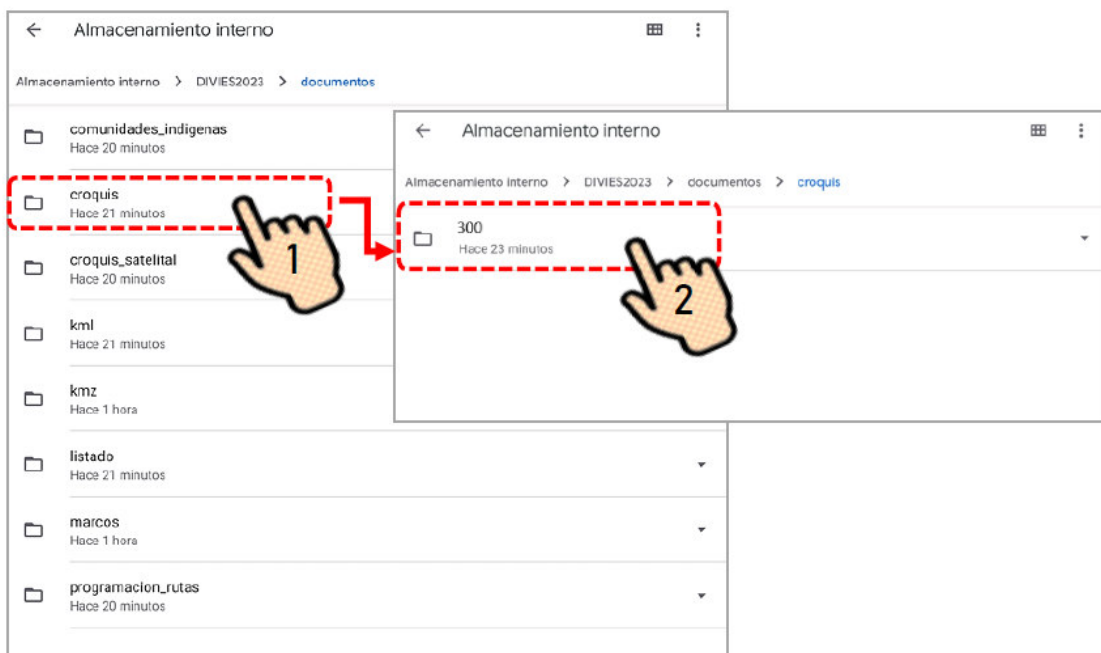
Almacenamiento interno

Almacenamiento interno > DIVIES2023 > documentos

comunidades_indigenas
Hace 20 minutos

croquis
Hace 21 minutos

croquis_satelital
Hace 20 minutos

kml
Hace 21 minutos

kmz
Hace 1 hora

listado
Hace 21 minutos

marcos
Hace 1 hora

programacion_rutas
Hace 20 minutos

1

Almacenamiento interno

Almacenamiento interno > DIVIES2023 > documentos > croquis

300
Hace 23 minutos

2